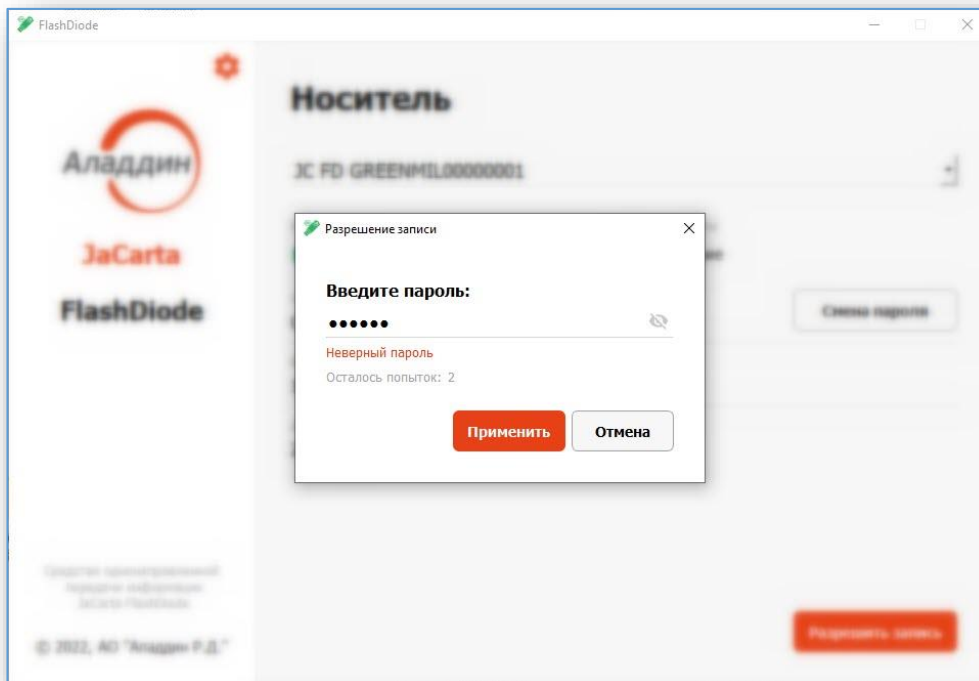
FlashDiode

Аладдин

JaCarta

FlashDiode

Носитель

JC FD GREENMIL00000001

Смена пароля

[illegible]

© 2022, АО "Аладдин Р.Д."

Разрешить запись

Разрешение записи

Введите пароль:

••••••

Неверный пароль

Осталось попыток: 2

Применить

Отмена